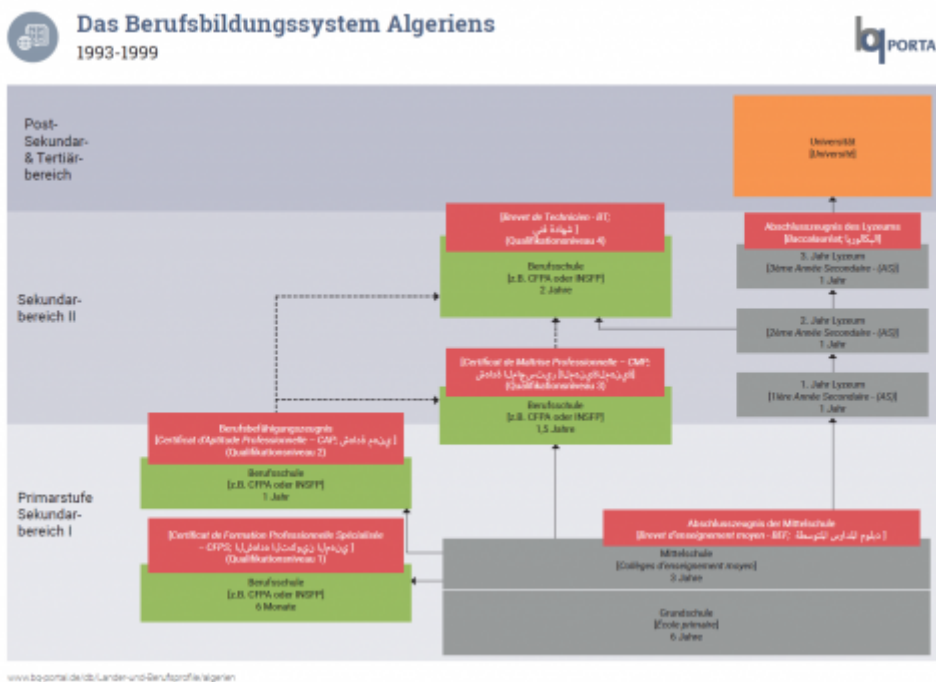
Das Berufsbildungssystem Algeriens
1993-1999

bq PORTAL

Post-Sekundar- & Tertiärbereich

Sekundarbereich II

Primarstufe Sekundarbereich I

Universität
[Université]

Abschlusszeugnis des Lyzeums
[Baccalauréat; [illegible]]

3. Jahr Lyzeum
[3ème Année Secondaire - (AS)]
1 Jahr

2. Jahr Lyzeum
[2ème Année Secondaire - (AS)]
1 Jahr

1. Jahr Lyzeum
[1ère Année Secondaire - (AS)]
1 Jahr

[Brevet de Technicien - BT;
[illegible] ]
(Qualifikationsniveau 4)

Berufsschule
[z.B. CFPA oder INSFP]
2 Jahre

[Certificat de Maîtrise Professionnelle – CMP;
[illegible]]
(Qualifikationsniveau 3)

Berufsschule
[z.B. CFPA oder INSFP]
1,5 Jahre

Berufsbefähigungszeugnis
[Certificat d'Aptitude Professionnelle – CAP; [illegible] ]
(Qualifikationsniveau 2)

Berufsschule
[z.B. CFPA oder INSFP]
1 Jahr

[Certificat de Formation Professionnelle Spécialisée – CFPS; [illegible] ]
(Qualifikationsniveau 1)

Berufsschule
[z.B. CFPA oder INSFP]
6 Monate

Abschlusszeugnis der Mittelschule
[Brevet d'enseignement moyen - BEF; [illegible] ]

Mittelschule
[Collèges d'enseignement moyen]
3 Jahre

Grundschule
[École primaire]
6 Jahre

www.bq-portal.de/db/Länder-und-Berufsprofile/algerien